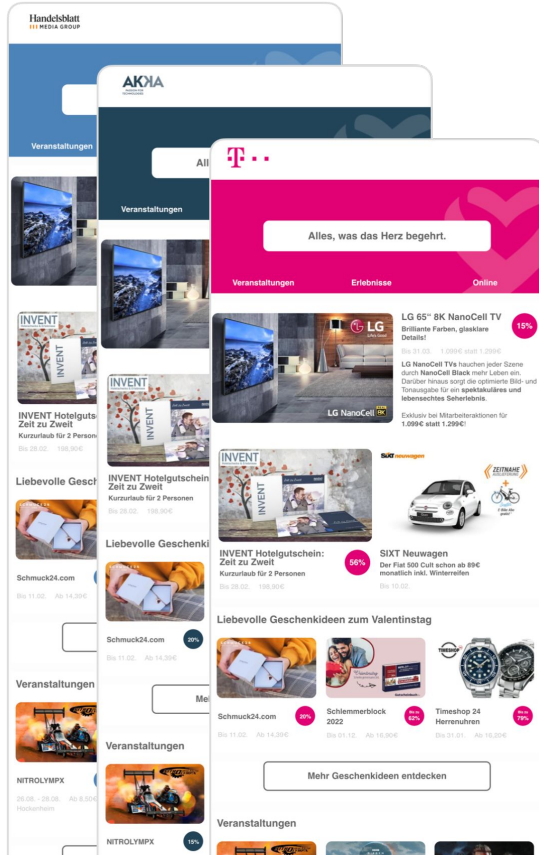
Handelsblatt
MEDIA GROUP

Veranstaltungen

INVENT

INVENT Hotelgutsch
Zeit zu Zweit
Kurzurlaub für 2 Personen
Bis 28.02. 198,90€

Liebevolle Gesch

Schmuck24.com
Bis 11.02. Ab 14,39€

Veranstaltungen

NITROLYMPX
28.08. - 28.08. Ab 8,50€
Hockenheim

AKKA

All

Veranstaltungen

INVENT

INVENT Hotelgutschein:
Zeit zu Zweit
Kurzurlaub für 2 Personen
Bis 28.02. 198,90€

Liebevolle Geschenk

Schmuck24.com
20%
Bis 11.02. Ab 14,39€

Meh

Veranstaltungen

NITROLYMPX
15%

T · ·

Alles, was das Herz begehrt.

Veranstaltungen
Erlebnisse
Online

LG
LG NanoCell

LG 65" 8K NanoCell TV
Brilliante Farben, glasklare Details!
15%
Bis 31.02. 1.099€ statt 1.299€

LG NanoCell TVs hauchen jeder Szene durch NanoCell Black mehr Leben ein. Darüber hinaus sorgt die optimierte Bild- und Tonausgabe für ein spektakuläres und lebensechtes Seherlebnis.

Exklusiv bei Mitarbeiteraktionen für 1.099€ statt 1.299€!

INVENT

SIXT neuwagen
ZEITNAHE

INVENT Hotelgutschein:
Zeit zu Zweit
Kurzurlaub für 2 Personen
56%
Bis 28.02. 198,90€

SIXT Neuwagen
Der Fiat 500 Cult schon ab 89€ monatlich inkl. Winterreifen
Bis 15.03.

Liebevolle Geschenkideen zum Valentinstag

Schmuck24.com
20%
Bis 11.02. Ab 14,39€

Schlemmerblock 2022
62%
Bis 01.12. Ab 16,90€

Timeshop 24 Herrenuhren
79%
Bis 31.01. Ab 16,20€

Mehr Geschenkideen entdecken

Veranstaltungen